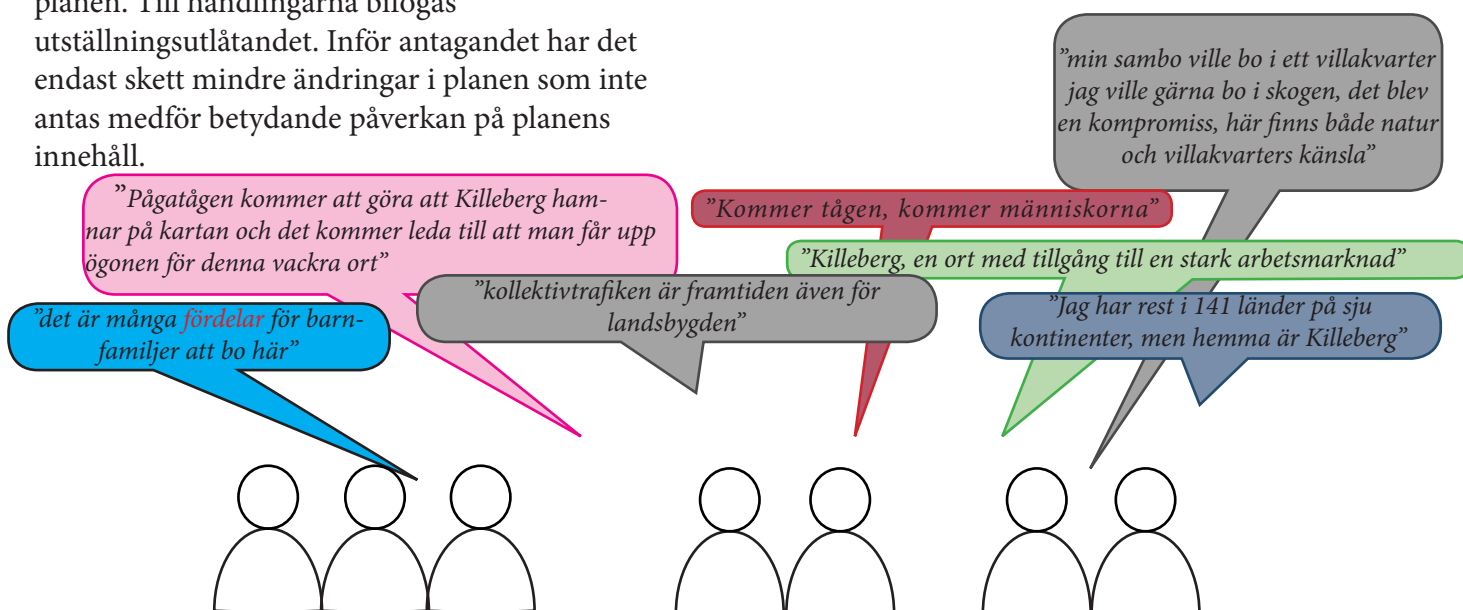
planen. Till handlingarna bifogas utställningsutlåtandet. Inför antagandet har det endast skett mindre ändringar i planen som inte antas medför betydande påverkan på planens innehåll.

”min sambo ville bo i ett villakvarter jag ville gärna bo i skogen, det blev en kompromiss, här finns både natur och villakvarters känsla”

”Pågatågen kommer att göra att Killeberg hamnar på kartan och det kommer leda till att man får upp ögonen för denna vackra ort”

”Kommer tågen, kommer människorna”

”Killeberg, en ort med tillgång till en stark arbetsmarknad”

”kollektivtrafiken är framtiden även för landsbygden”

”Jag har rest i 141 länder på sju kontinenter, men hemma är Killeberg”

”det är många fördelar för barnfamiljer att bo här”